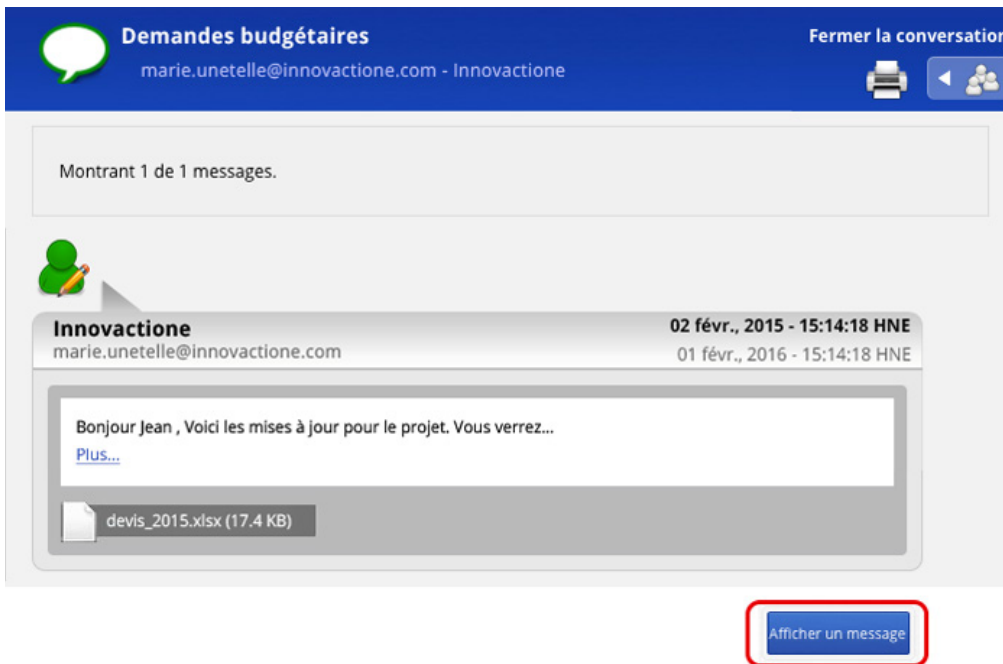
Demandes budgétaires
marie.unetelle@innovactione.com - Innovactione

Fermer la conversatio

Montrant 1 de 1 messages.

Innovactione
marie.unetelle@innovactione.com

02 févr., 2015 - 15:14:18 HNE
01 févr., 2016 - 15:14:18 HNE

Bonjour Jean , Voici les mises à jour pour le projet. Vous verrez...
Plus...

devis_2015.xlsx (17.4 KB)

Afficher un message